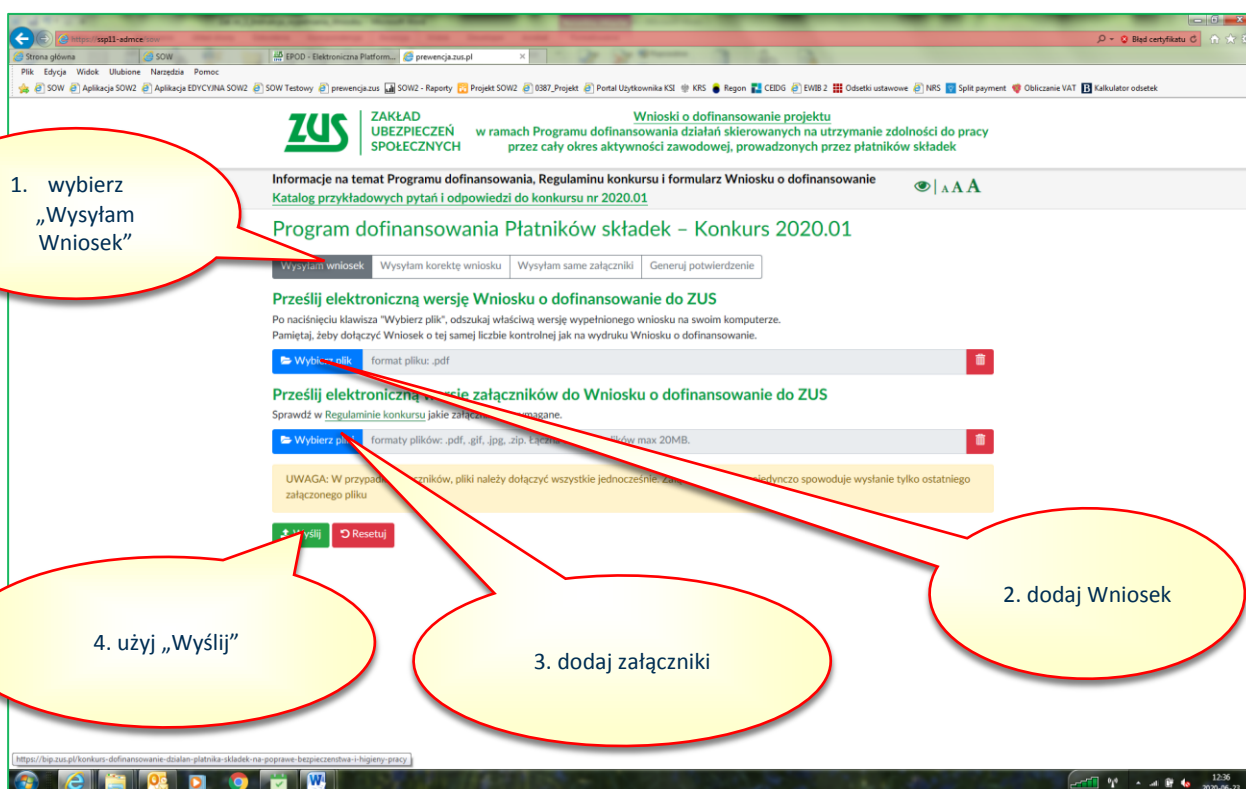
https://ssp11-admice

Błąd certyfikatu

Strona główna | SOW | EPOD - Elektroniczna Platform... | prewencja.zus.pl

Plik Edycja Widok Ulubione Narzędzia Pomoc

SOW | Aplikacja SOW2 | Aplikacja EDYCYJNA SOW2 | SOW Testowy | prewencja.zus | SOW2 - Raporty | Projekt SOW2 | 0387_Projekt | Portal Użytkownika KSI | KRS | Regon | CEIDG | EWIB 2 | Odsetki ustawowe | NRS | Split payment | Obliczanie VAT | Kalkulator odsetek

ZUS ZAKŁAD UBEZPIECZEŃ SPOŁECZNYCH

Wnioski o dofinansowanie projektu
w ramach Programu dofinansowania działań skierowanych na utrzymanie zdolności do pracy
przez cały okres aktywności zawodowej, prowadzonych przez płatników składek

Informacje na temat Programu dofinansowania, Regulaminu konkursu i formularz Wniosku o dofinansowanie
Katalog przykładowych pytań i odpowiedzi do konkursu nr 2020.01

A A A

1. wybierz „Wysyłam Wniosek”

Program dofinansowania Płatników składek – Konkurs 2020.01

Wysyłam wniosek | Wysyłam korektę wniosku | Wysyłam same załączniki | Generuj potwierdzenie

Prześlij elektroniczną wersję Wniosku o dofinansowanie do ZUS

Po naciśnięciu klawisza "Wybierz plik", odszukaj właściwą wersję wypełnionego wniosku na swoim komputerze.
Pamiętaj, żeby dołączyć Wniosek o tej samej liczbie kontrolnej jak na wydruku Wniosku o dofinansowanie.

Wybierz plik | format pliku: .pdf

Prześlij elektroniczną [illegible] załączników do Wniosku o dofinansowanie do ZUS

Sprawdź w Regulaminie konkursu jakie załącz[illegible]magane.

Wybierz plik | formaty plików: .pdf, .gif, .jpg, .zip. Łączn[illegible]ików max 20MB.

UWAGA: W przypad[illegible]czników, pliki należy dołączyć wszystkie jednocześnie. Za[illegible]edynczo spowoduje wysłanie tylko ostatniego załączonego pliku

Wyślij | Resetuj

2. dodaj Wniosek

4. użyj „Wyślij”

3. dodaj załączniki

https://bip.zus.pl/konkurs-dofinansowanie-dzialan-platnika-skladek-na-poprawe-bezpieczenstwa-i-higieny-pracy

12:36
2020-06-22